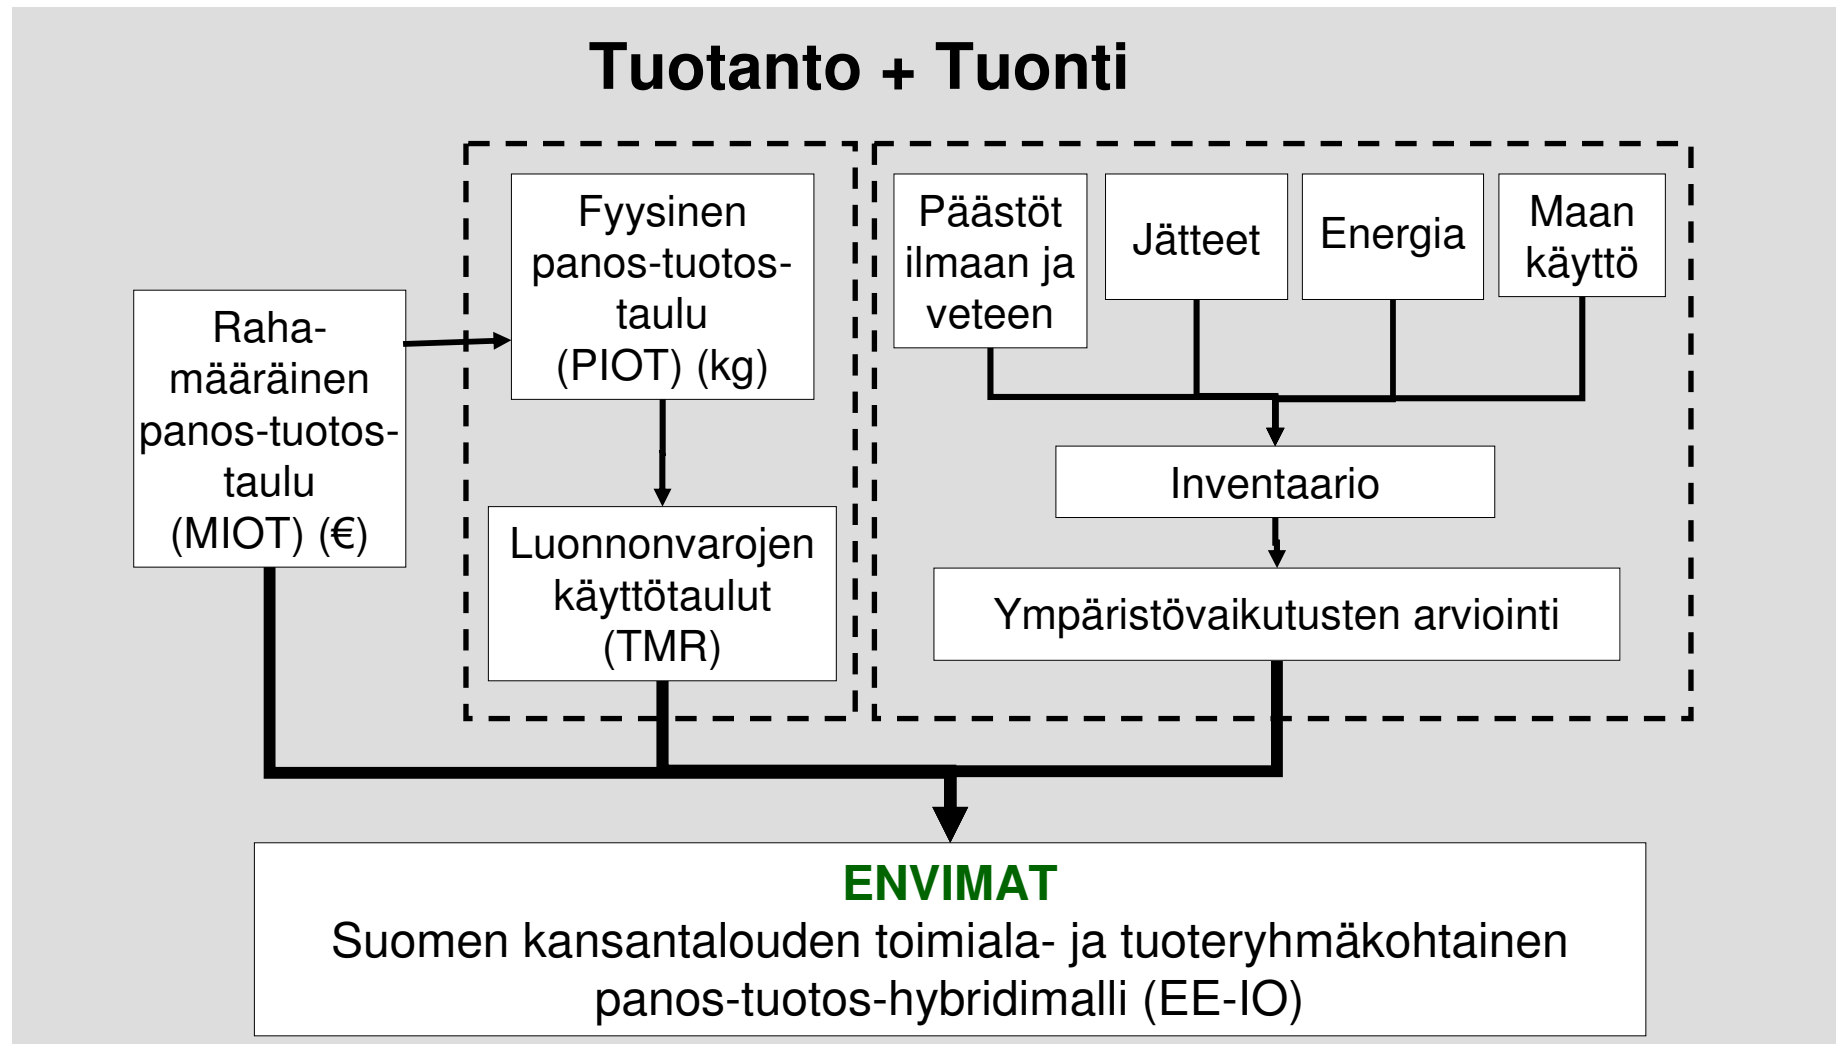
Tuotanto + Tuonti

Rahamääräinen panos-tuotostaulu (MIOT) (€)

Fyysinen panos-tuotostaulu (PIOT) (kg)

Luonnonvarojen käyttötaulut (TMR)

Päästöt ilmaan ja veteen

Jätteet

Energia

Maan käyttö

Inventaario

Ympäristövaikutusten arviointi

ENVIMAT
Suomen kansantalouden toimiala- ja tuoteryhmäkohtainen panos-tuotos-hybridimalli (EE-IO)